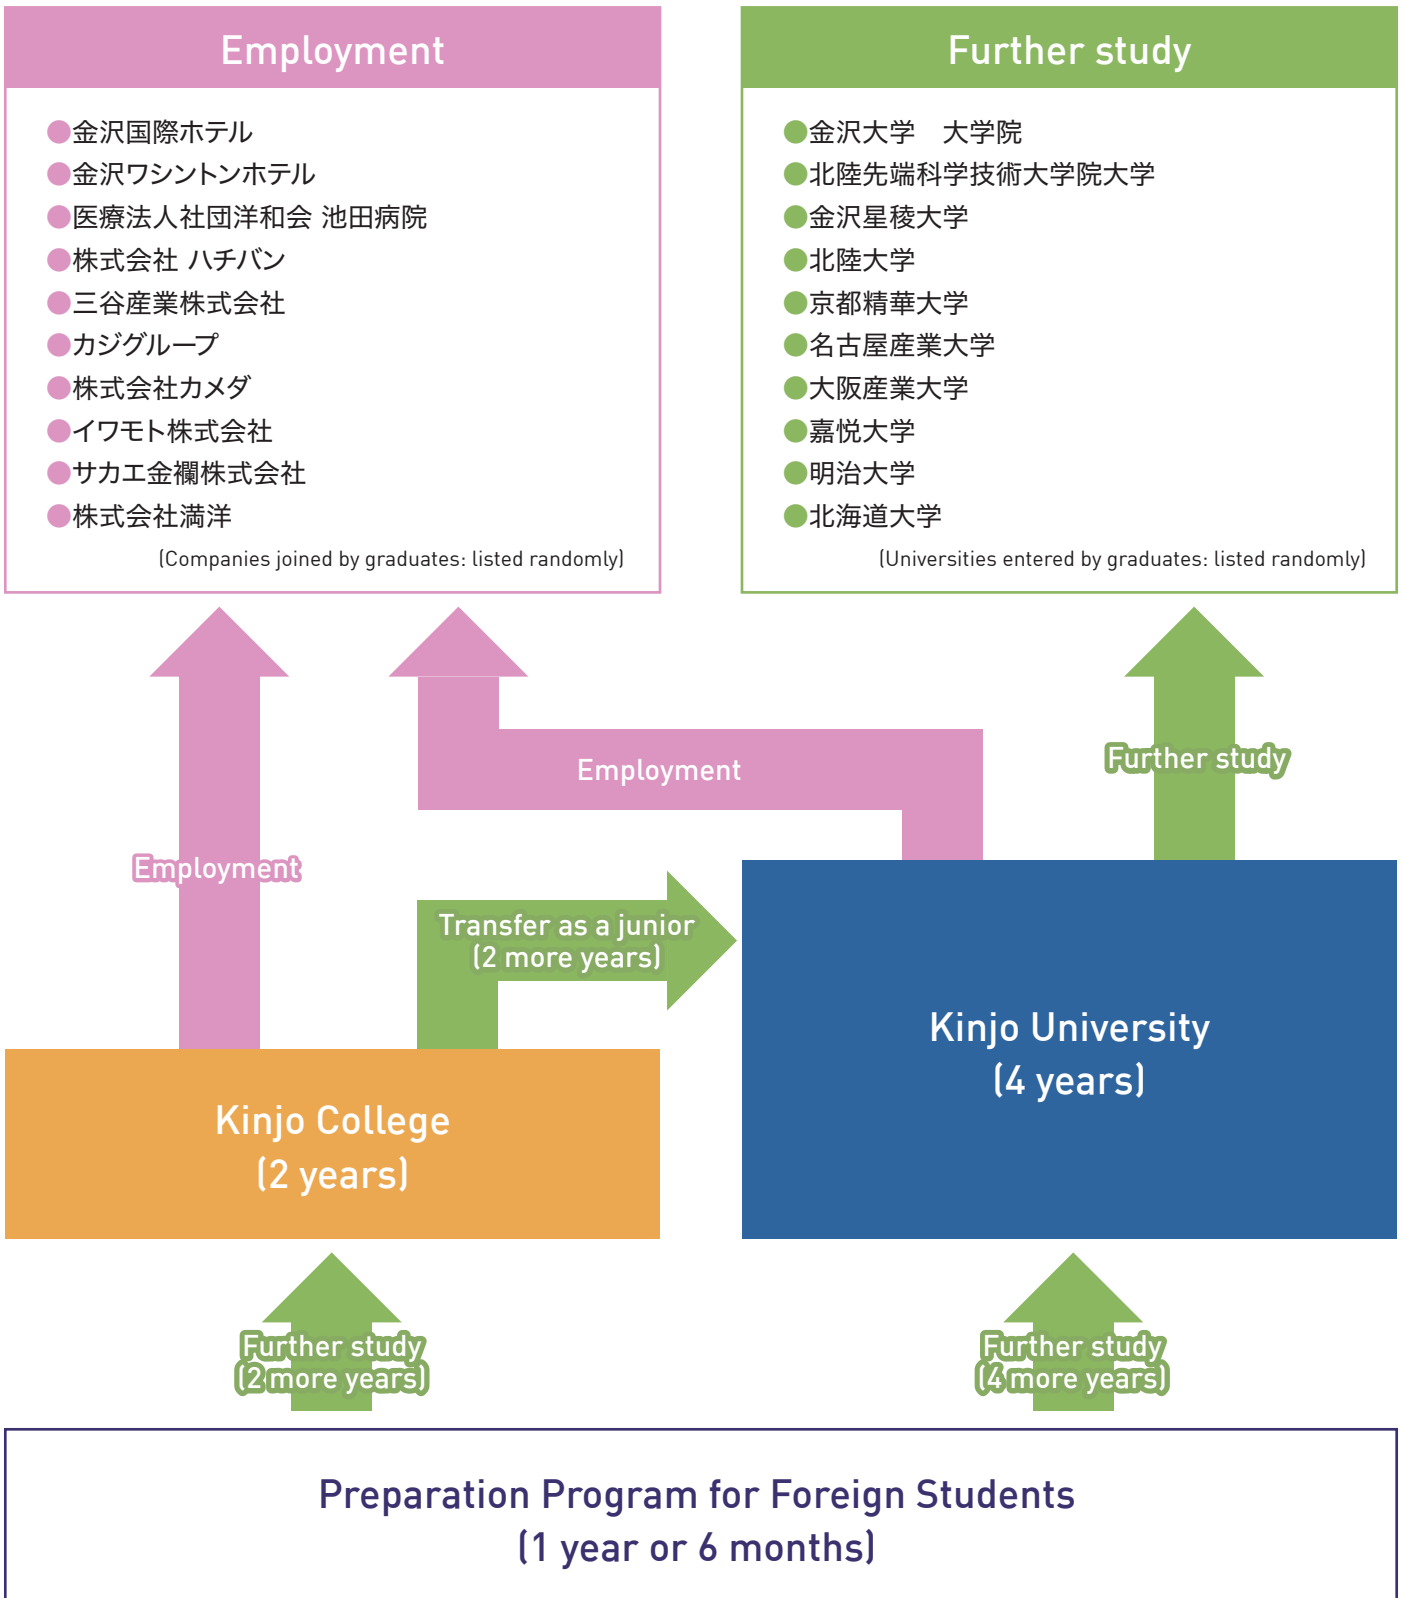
Employment

●金沢国際ホテル
●金沢ワシントンホテル
●医療法人社団洋和会 池田病院
●株式会社 ハチバン
●三谷産業株式会社
●カジグループ
●株式会社カメダ
●イワモト株式会社
●サカエ金襴株式会社
●株式会社満洋

(Companies joined by graduates: listed randomly)

Further study

●金沢大学　大学院
●北陸先端科学技術大学院大学
●金沢星稜大学
●北陸大学
●京都精華大学
●名古屋産業大学
●大阪産業大学
●嘉悦大学
●明治大学
●北海道大学

(Universities entered by graduates: listed randomly)

Employment

Further study

Employment

Transfer as a junior (2 more years)

Kinjo University (4 years)

Kinjo College (2 years)

Further study (2 more years)

Further study (4 more years)

Preparation Program for Foreign Students (1 year or 6 months)